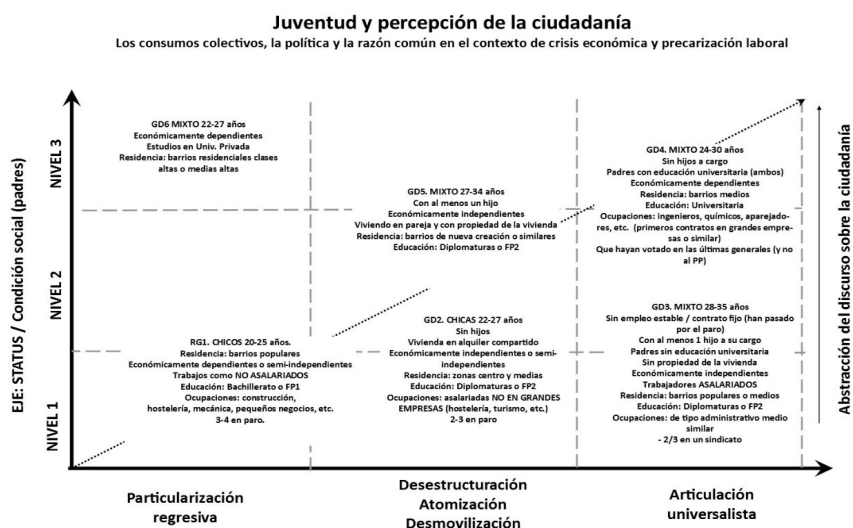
Juventud y percepción de la ciudadanía

Los consumos colectivos, la política y la razón común en el contexto de crisis económica y precarización laboral

GD6 MIXTO 22-27 años
Económicamente dependientes
Estudios en Univ. Privada
Residencia: barrios residenciales clases altas o medias altas

GD5. MIXTO 27-34 años
Con al menos un hijo
Económicamente independientes
Viviendo en pareja y con propiedad de la vivienda
Residencia: barrios de nueva creación o similares
Educación: Diplomaturas o FP2

GD4. MIXTO 24-30 años
Sin hijos a cargo
Padres con educación universitaria (ambos)
Económicamente dependientes
Residencia: barrios medios
Educación: Universitaria
Ocupaciones: ingenieros, químicos, aparejadores, etc. (primeros contratos en grandes empresas o similar)
Que hayan votado en las últimas generales (y no al PP)

RG1. CHICOS 20-25 años.
Residencia: barrios populares
Económicamente dependientes o semi-independientes
Trabajos como NO ASALARIADOS
Educación: Bachillerato o FP1
Ocupaciones: construcción, hostelería, mecánica, pequeños negocios, etc.
3-4 en paro.

GD2. CHICAS 22-27 años
Sin hijos
Vivienda en alquiler compartido
Económicamente independientes o semi-independientes
Residencia: zonas centro y medias
Educación: Diplomaturas o FP2
Ocupaciones: asalariadas NO EN GRANDES EMPRESAS (hostelería, turismo, etc.)
2-3 en paro

GD3. MIXTO 28-35 años
Sin empleo estable / contrato fijo (han pasado por el paro)
Con al menos 1 hijo a su cargo
Padres sin educación universitaria
Sin propiedad de la vivienda
Económicamente independientes
Trabajadores ASALARIADOS
Residencia: barrios populares o medios
Educación: Diplomaturas o FP2
Ocupaciones: de tipo administrativo medio similar
- 2/3 en un sindicato

NIVEL 3
NIVEL 2
NIVEL 1
EJE: STATUS / Condición social (padres)

Abstracción del discurso sobre la ciudadanía

Particularización regresiva

Desestructuración
Atomización
Desmovilización

Articulación universalista